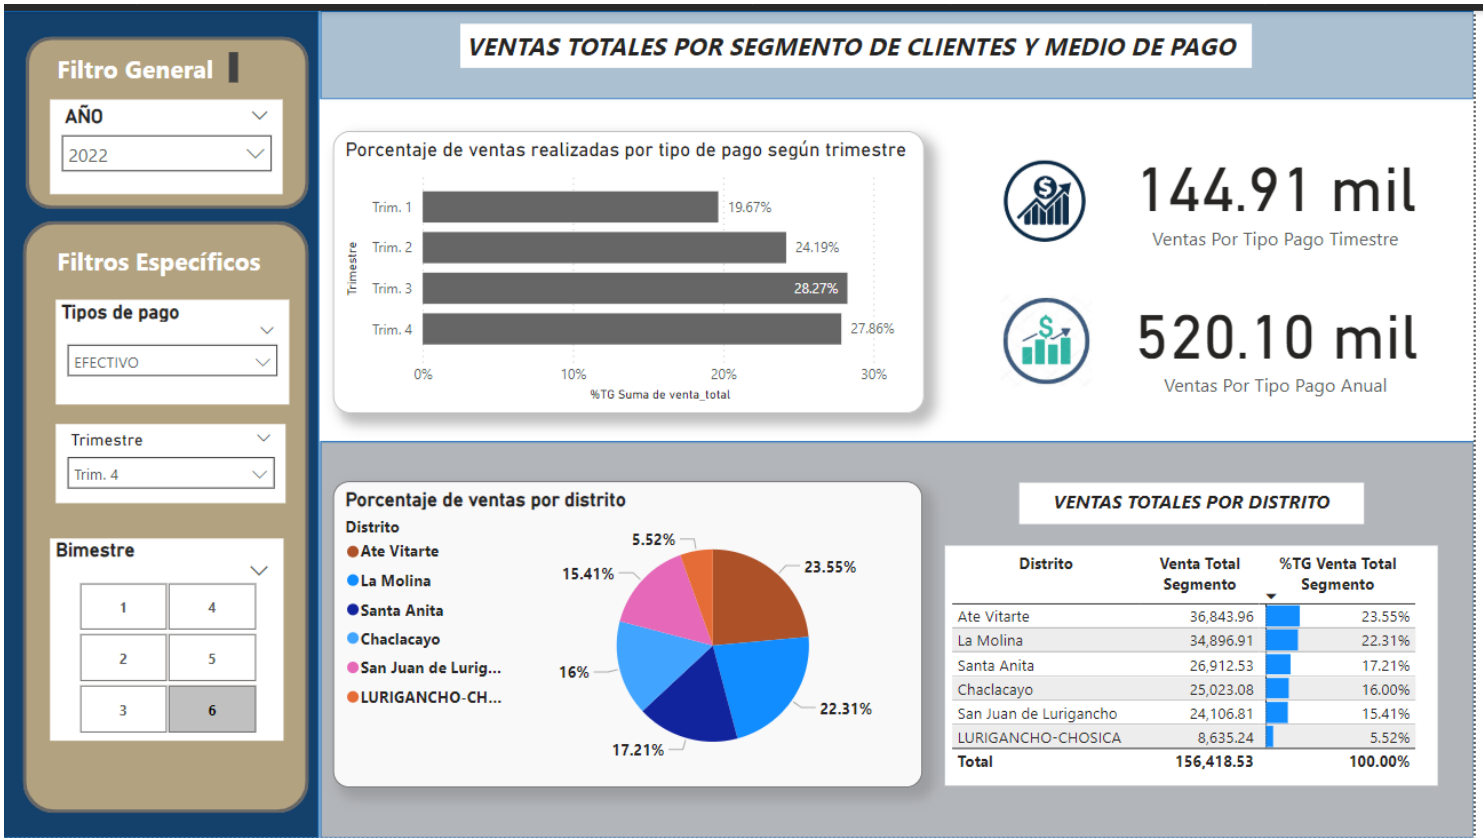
Filtro General

AÑO
2022

Filtros Específicos

Tipos de pago
EFECTIVO

Trimestre
Trim. 4

Bimestre

| 1 | 4 |
|---|---|
| 2 | 5 |
| 3 | 6 |

VENTAS TOTALES POR SEGMENTO DE CLIENTES Y MEDIO DE PAGO

Porcentaje de ventas realizadas por tipo de pago según trimestre

Trimestre
Trim. 1 19.67%
Trim. 2 24.19%
Trim. 3 28.27%
Trim. 4 27.86%
0% 10% 20% 30%
%TG Suma de venta_total

144.91 mil
Ventas Por Tipo Pago Timestre

520.10 mil
Ventas Por Tipo Pago Anual

Porcentaje de ventas por distrito
Distrito
Ate Vitarte
La Molina
Santa Anita
Chaclacayo
San Juan de Lurig...
LURIGANCHO-CH...

5.52%
23.55%
15.41%
16%
22.31%
17.21%

VENTAS TOTALES POR DISTRITO

| Distrito | Venta Total Segmento | %TG Venta Total Segmento |
|---|---|---|
| Ate Vitarte | 36,843.96 | 23.55% |
| La Molina | 34,896.91 | 22.31% |
| Santa Anita | 26,912.53 | 17.21% |
| Chaclacayo | 25,023.08 | 16.00% |
| San Juan de Lurigancho | 24,106.81 | 15.41% |
| LURIGANCHO-CHOSICA | 8,635.24 | 5.52% |
| Total | 156,418.53 | 100.00% |